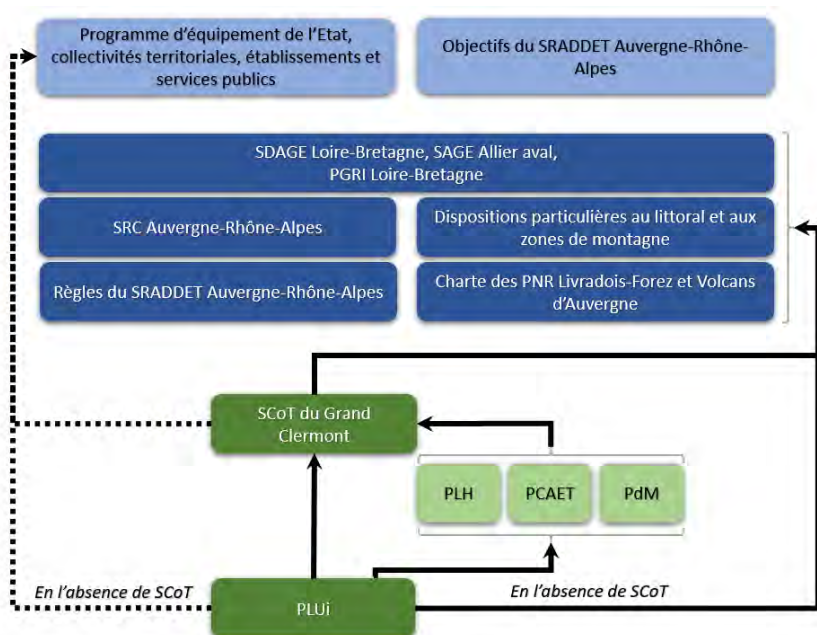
Programme d'équipement de l'Etat, collectivités territoriales, établissements et services publics

Objectifs du SRADDET Auvergne-Rhône-Alpes

SDAGE Loire-Bretagne, SAGE Allier aval, PGRI Loire-Bretagne

SRC Auvergne-Rhône-Alpes

Dispositions particulières au littoral et aux zones de montagne

Règles du SRADDET Auvergne-Rhône-Alpes

Charte des PNR Livradois-Forez et Volcans d'Auvergne

SCoT du Grand Clermont

PLH

PCAET

PdM

En l'absence de SCoT

PLUi

En l'absence de SCoT